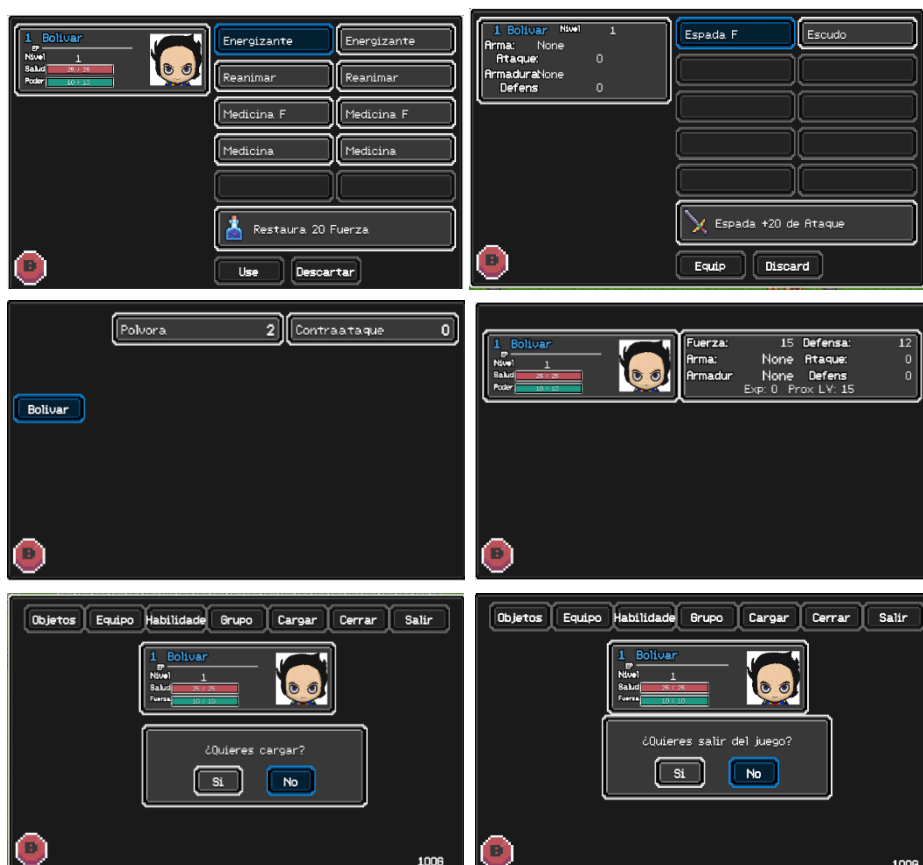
1 Bolivar
EP
Nivel 1
Salud 25 / 25
Poder 10 / 10

Energizante
Energizante
Reanimar
Reanimar
Medicina F
Medicina F
Medicina
Medicina

Restaura 20 Fuerza

B
Use
Descartar

1 Bolivar Nivel 1
Arma: None
Ataque: 0
ArmaduraNone
Defens 0

Espada F
Escudo

Espada +20 de Ataque

B
Equip
Discard

Polvora 2
Contraataque 0

Bolivar

B

1 Bolivar
EP
Nivel 1
Salud 25 / 25
Poder 10 / 10

Fuerza: 15 Defensa: 12
Arma: None Ataque: 0
Armadur None Defens 0
Exp: 0 Prox LV: 15

B

Objetos
Equipo
Habilidade
Grupo
Cargar
Cerrar
Salir

1 Bolivar
EP
Nivel 1
Salud 25 / 25
Fuerza 10 / 10

¿Quieres cargar?
Si
No

B
1006

Objetos
Equipo
Habilidade
Grupo
Cargar
Cerrar
Salir

1 Bolivar
EP
Nivel 1
Salud 25 / 25
Fuerza 10 / 10

¿Quieres salir del juego?
Si
No

B
1006